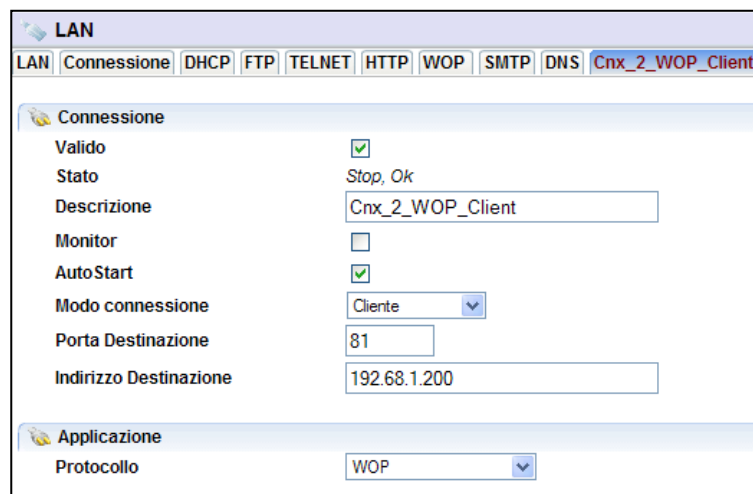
LAN

LAN | Connessione | DHCP | FTP | TELNET | HTTP | WOP | SMTP | DNS | Cnx_2_WOP_Client

Connessione

Valido

Stato — Stop, Ok

Descrizione — Cnx_2_WOP_Client

Monitor

AutoStart

Modo connessione — Cliente

Porta Destinazione — 81

Indirizzo Destinazione — 192.68.1.200

Applicazione

Protocollo — WOP